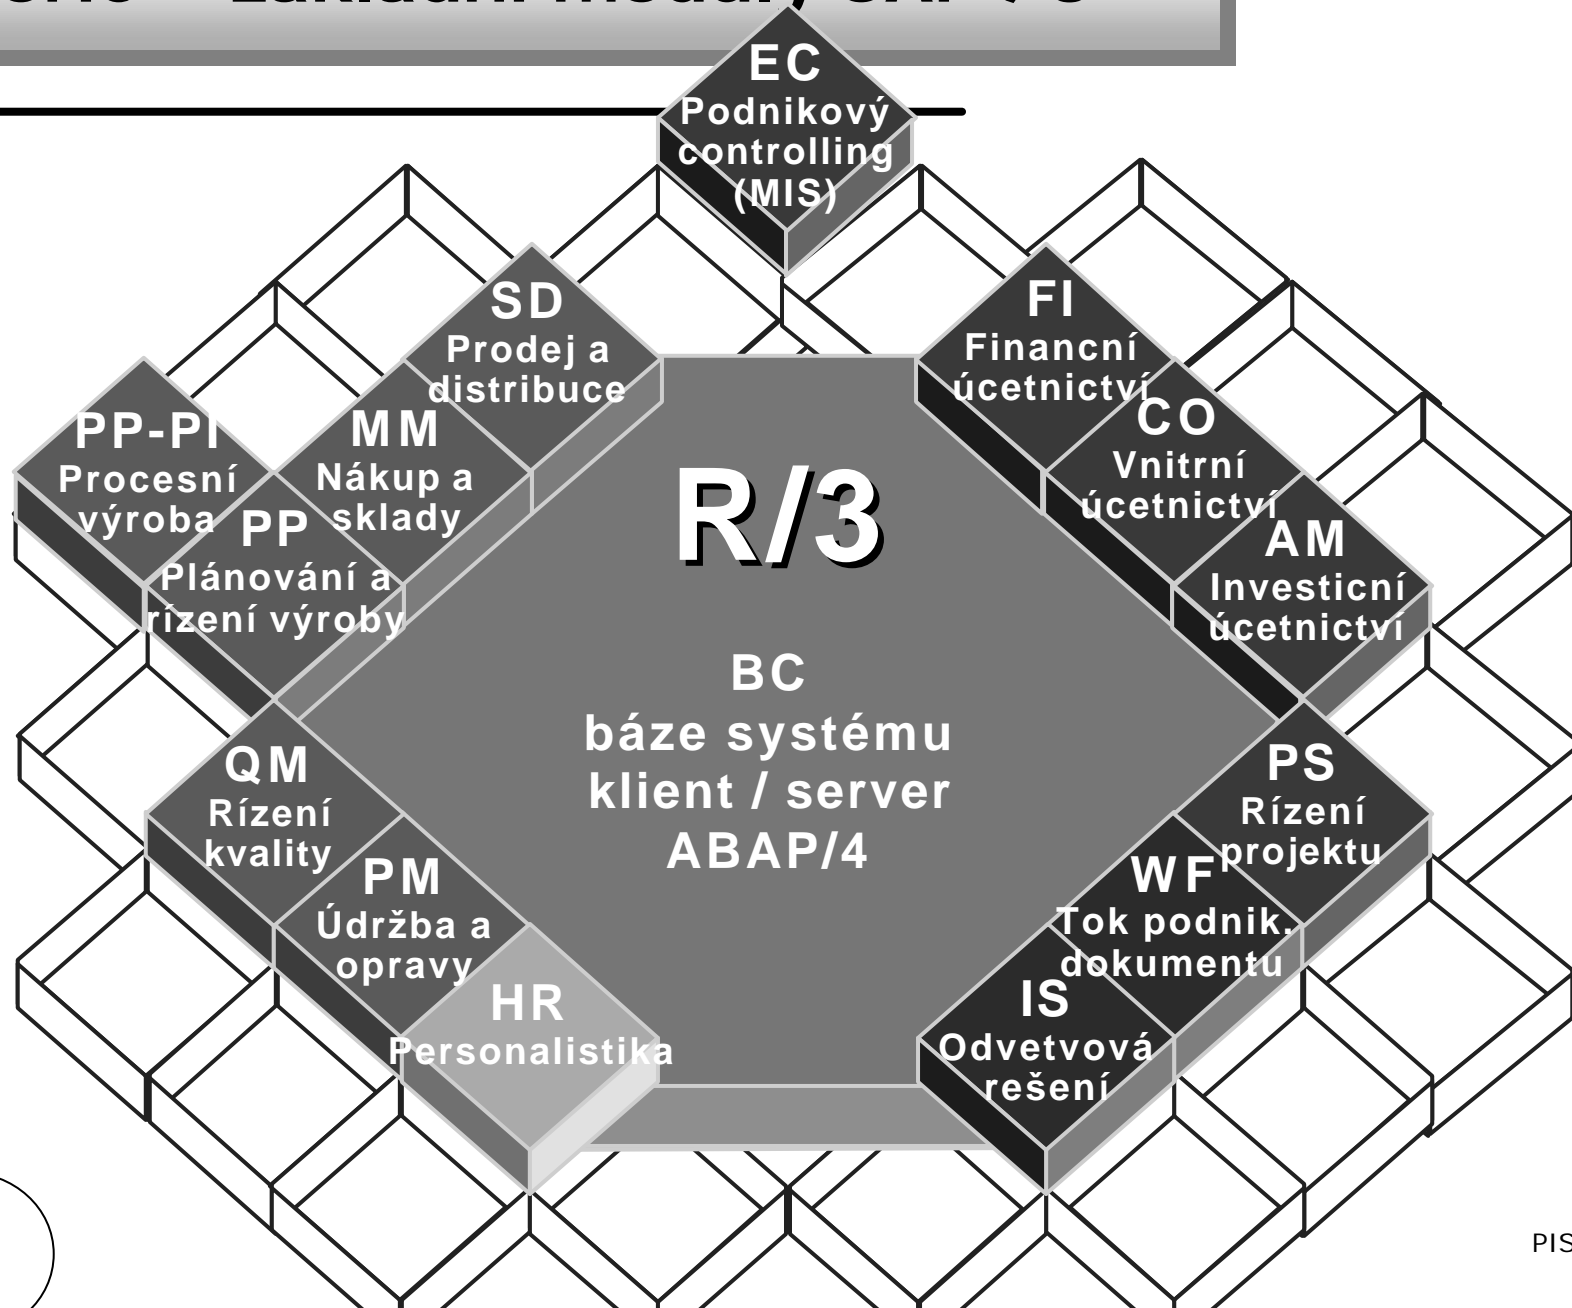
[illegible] – Základní moduly SAP R/3

EC
Podnikový controlling (MIS)

SD
Prodej a distribuce

FI
Financní účetnictví

PP-PI
Procesní výroba

MM
Nákup a sklady

CO
Vnitrní účetnictví

PP
Plánování a rízení výroby

R/3

AM
Investicní účetnictví

BC
báze systému
klient / server
ABAP/4

QM
Rízení kvality

PS
Rízení projektu

PM
Údržba a opravy

WF
Tok podnik. dokumentu

HR
Personalistika

IS
Odvetvová rešení

PIS